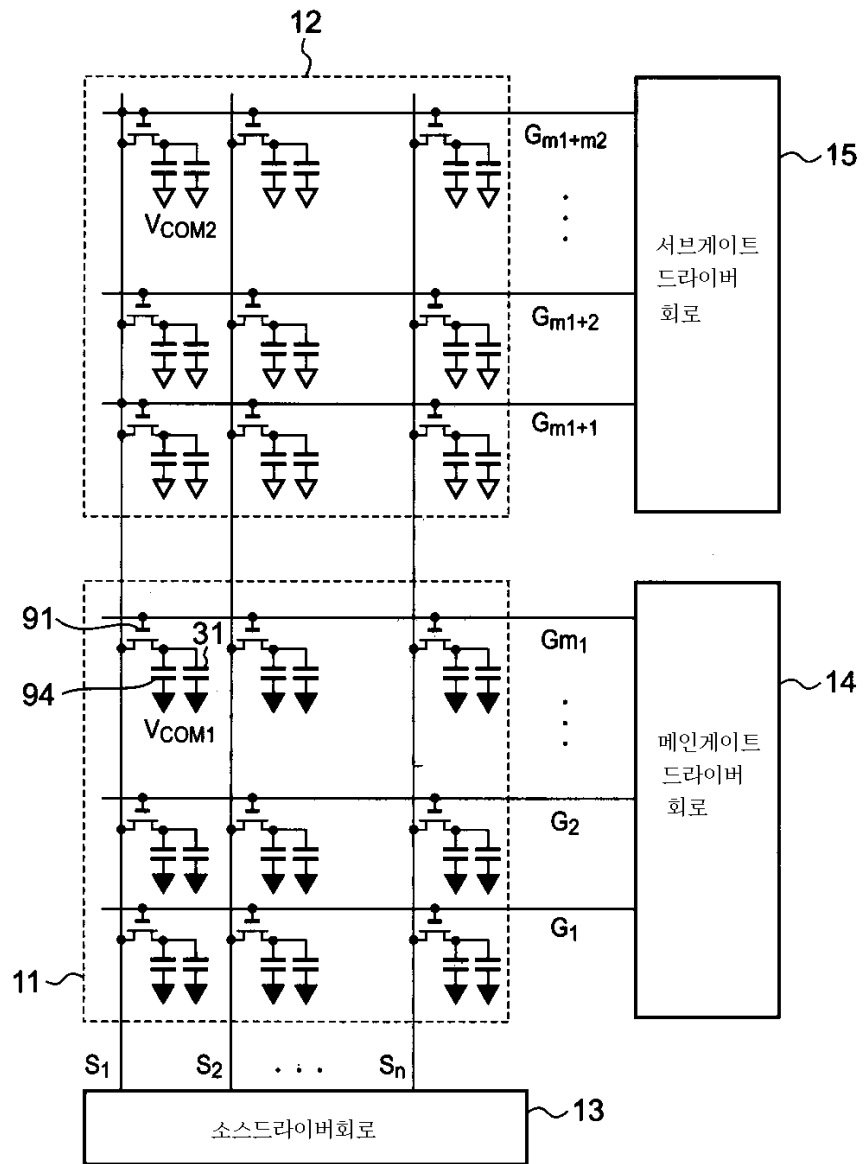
12

$G_{m1+m2}$

15

$V_{COM2}$

서브게이트 드라이버 회로

$G_{m1+2}$

$G_{m1+1}$

91

31

$Gm_1$

94

14

$V_{COM1}$

메인게이트 드라이버 회로

$G_2$

$G_1$

11

$S_1$ $S_2$ . . . $S_n$

13

소스드라이버회로